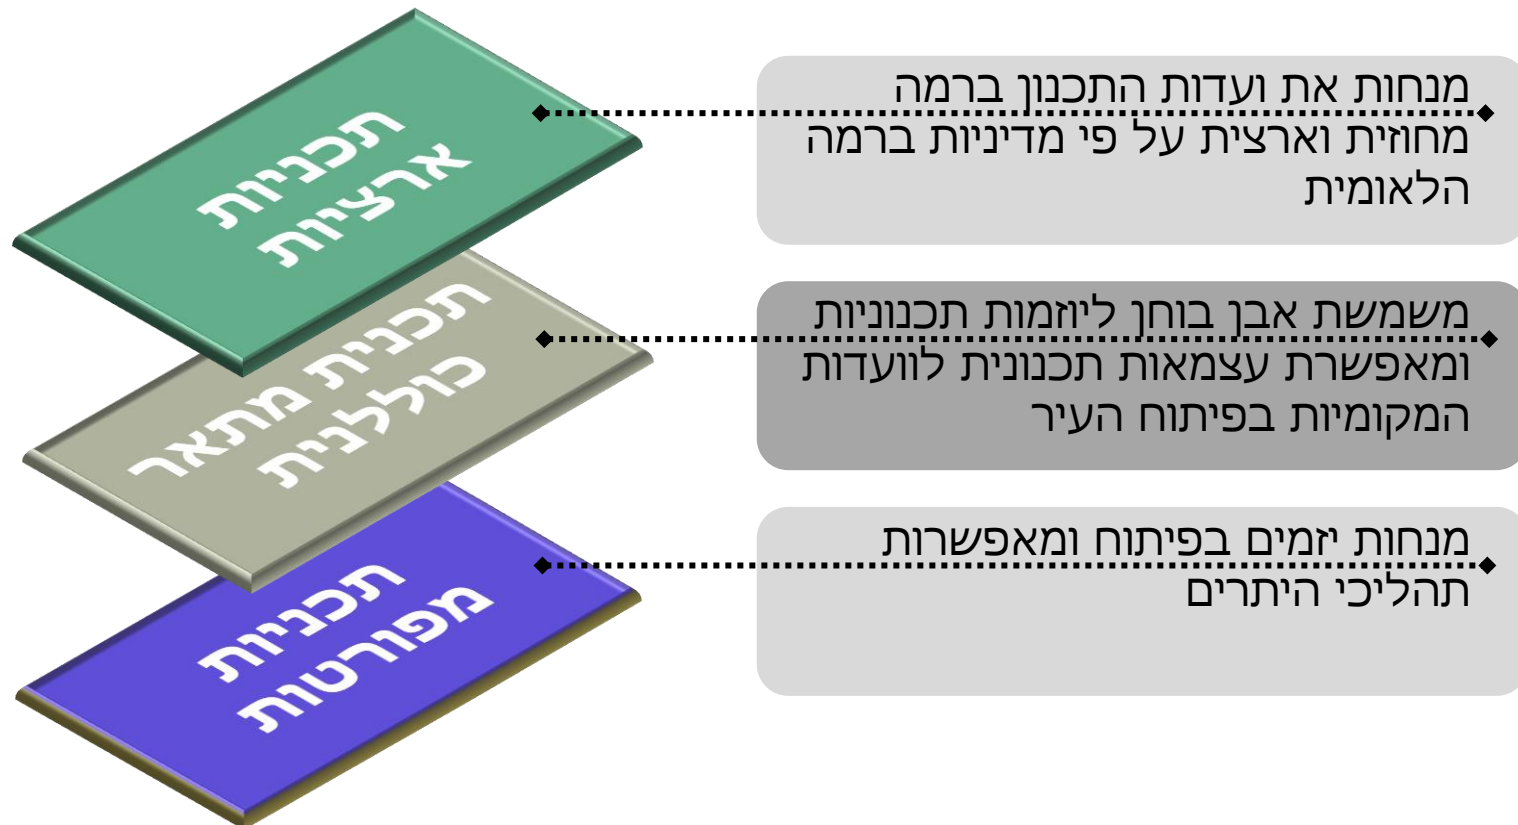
תכניות ארציות

מנחות את ועדות התכנון ברמה מחוזית וארצית על פי מדיניות ברמה הלאומית

תכנית מתאר כוללנית

משמשת אבן בוחן ליוזמות תכנוניות ומאפשרת עצמאות תכנונית לוועדות המקומיות בפיתוח העיר

תכניות מפורטות

מנחות יזמים בפיתוח ומאפשרות תהליכי היתרים